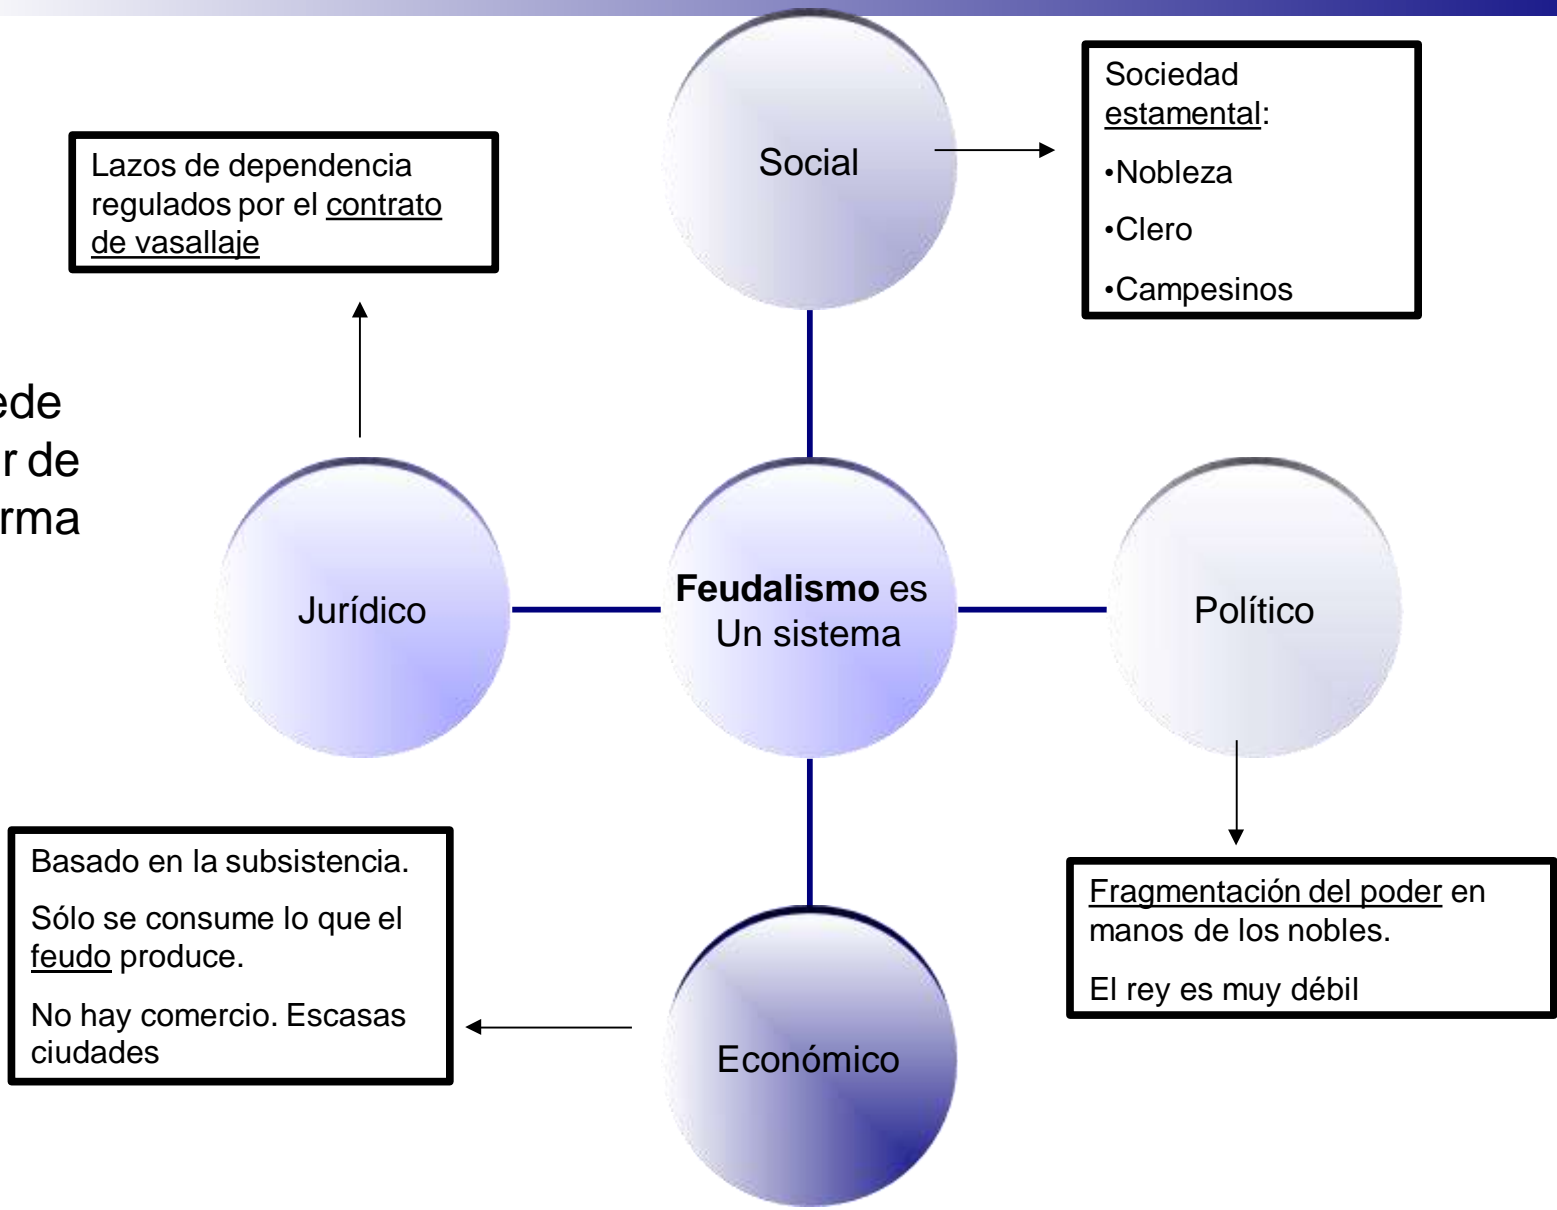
Lazos de dependencia regulados por el contrato de vasallaje

Social

Sociedad estamental:

•Nobleza

•Clero

•Campesinos

ede
r de
rma

Jurídico

**Feudalismo** es Un sistema

Político

Basado en la subsistencia.

Sólo se consume lo que el feudo produce.

No hay comercio. Escasas ciudades

Fragmentación del poder en manos de los nobles.

El rey es muy débil

Económico